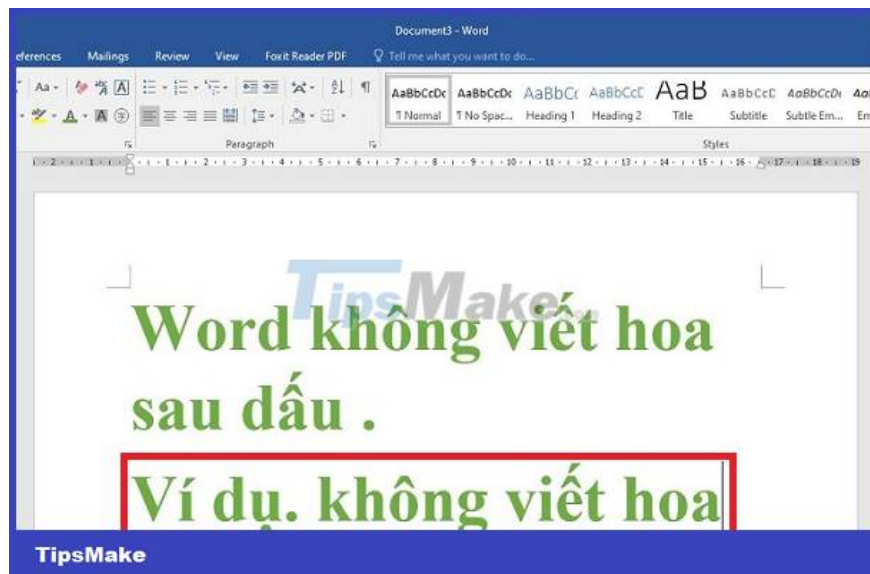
Document3 - Word

eferences Mailings Review View Foxit Reader PDF Tell me what you want to do...

Aa

AaBbCcDc AaBbCcDc AaBbCc AaBbCcC AaB AaBbCcC AaBbCcDc AaI

¶ Normal ¶ No Spac... Heading 1 Heading 2 Title Subtitle Subtle Em... Em

Paragraph Styles

TipsMake

Word không viết hoa sau dấu .

Ví dụ. không viết hoa

TipsMake